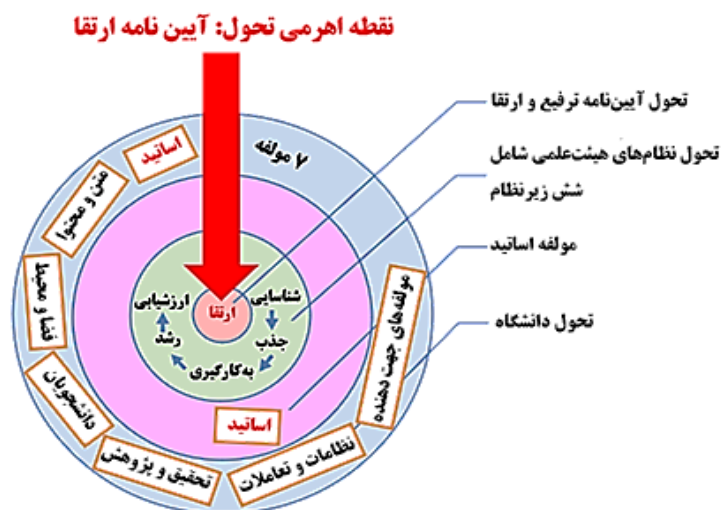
نقطه اهرمی تحول: آیین نامه ارتقا

تحول آیین‌نامه ترفیع و ارتقا

تحول نظام‌های هیئت‌علمی شامل شش زیرنظام

مولفه اساتید

تحول دانشگاه

۷ مولفه

اساتید

متن و محتوا

فضا و محیط

دانشجویان

تحقیق و پژوهش

نظامات و تعاملات

مولفه‌های جهت دهنده

اساتید

شناسایی

جذب

به‌کارگیری

رشد

ارزشیابی

ارتقا